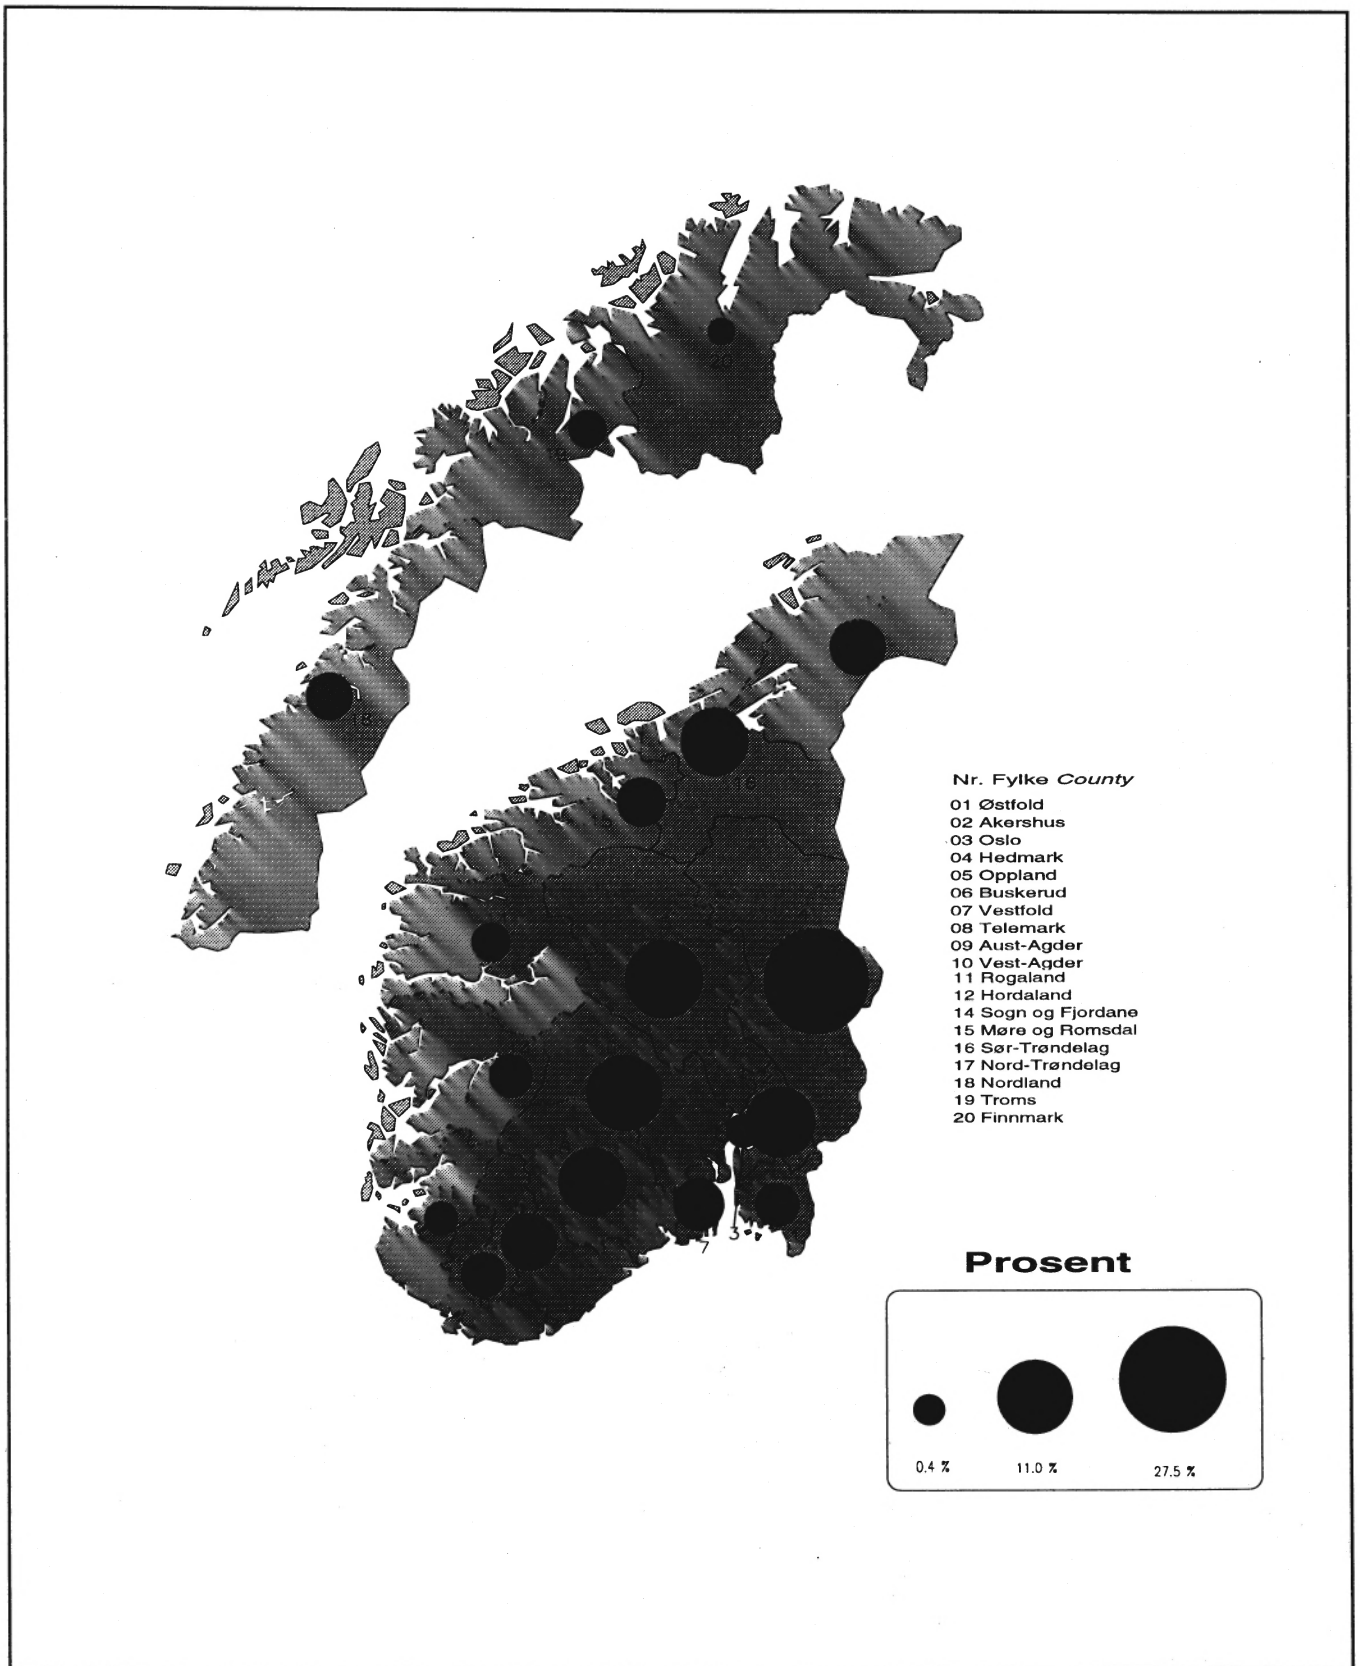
20

19

18

16

7 3

Nr. Fylke County
01 Østfold
02 Akershus
03 Oslo
04 Hedmark
05 Oppland
06 Buskerud
07 Vestfold
08 Telemark
09 Aust-Agder
10 Vest-Agder
11 Rogaland
12 Hordaland
14 Sogn og Fjordane
15 Møre og Romsdal
16 Sør-Trøndelag
17 Nord-Trøndelag
18 Nordland
19 Troms
20 Finnmark

Prosent

0.4 %
11.0 %
27.5 %